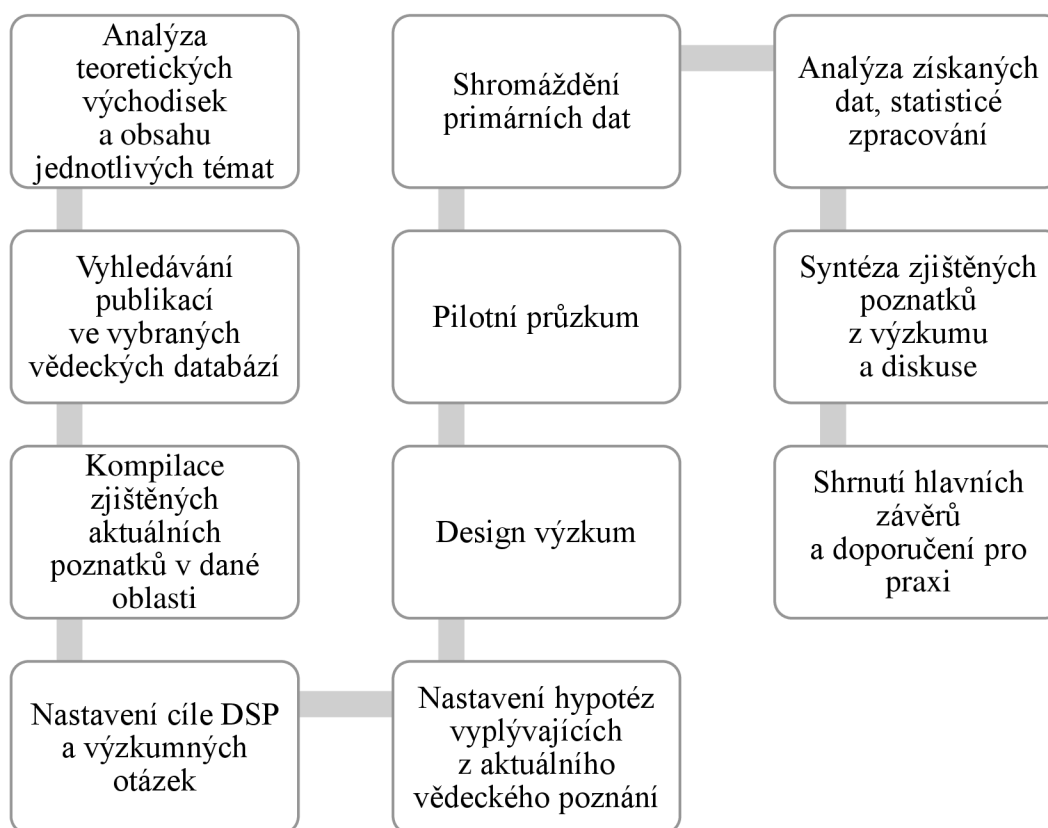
Analýza teoretických východisek a obsahu jednotlivých témat

Vyhledávání publikací ve vybraných vědeckých databází

Kompilace zjištěných aktuálních poznatků v dané oblasti

Nastavení cíle DSP a výzkumných otázek

Nastavení hypotéz vyplývajících z aktuálního vědeckého poznání

Design výzkum

Pilotní průzkum

Shromáždění primárních dat

Analýza získaných dat, statisticé zpracování

Syntéza zjištěných poznatků z výzkumu a diskuse

Shrnutí hlavních závěrů a doporučení pro praxi